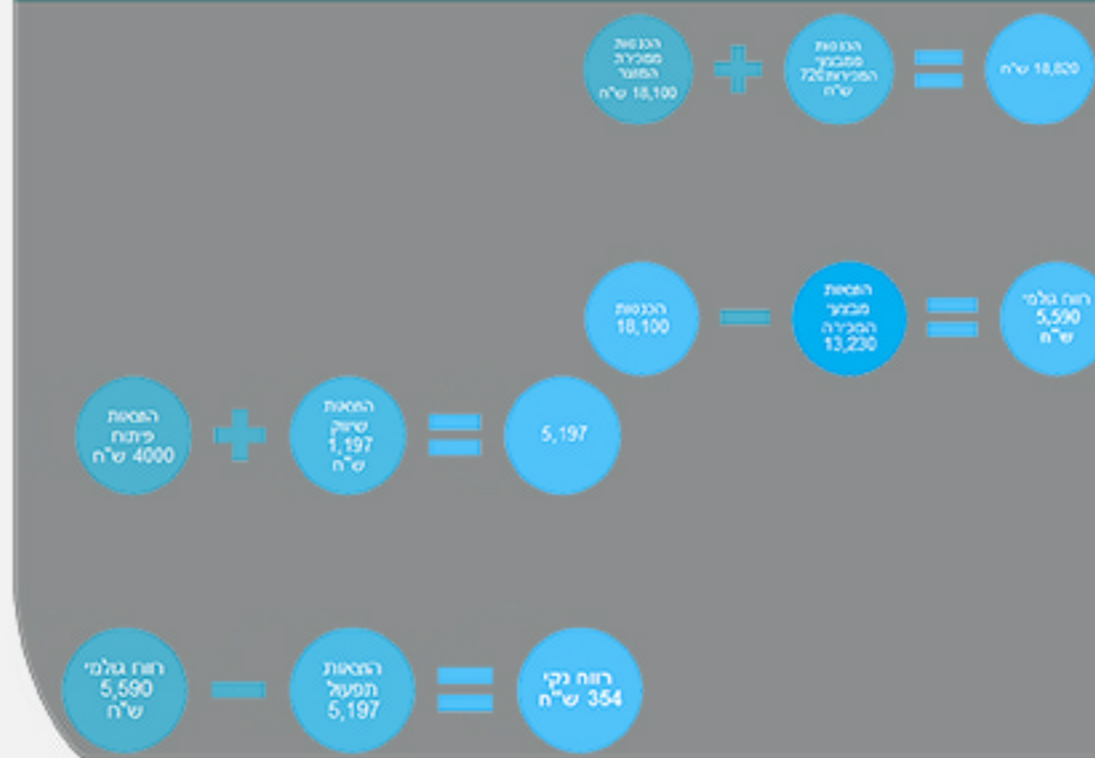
הכנסות ממכירת המוצר 18,100 ש"ח + הכנסות ממבצע המכירות 720 ש"ח = 18,820 ש"ח

הכנסות 18,100 − הוצאות מבצע המכירה 13,230 = רווח גולמי 5,590 ש"ח

הוצאות פיתוח 4000 ש"ח + הוצאות שיווק 1,197 ש"ח = 5,197

רווח גולמי 5,590 ש"ח − הוצאות תפעול 5,197 = רווח נקי 354 ש"ח